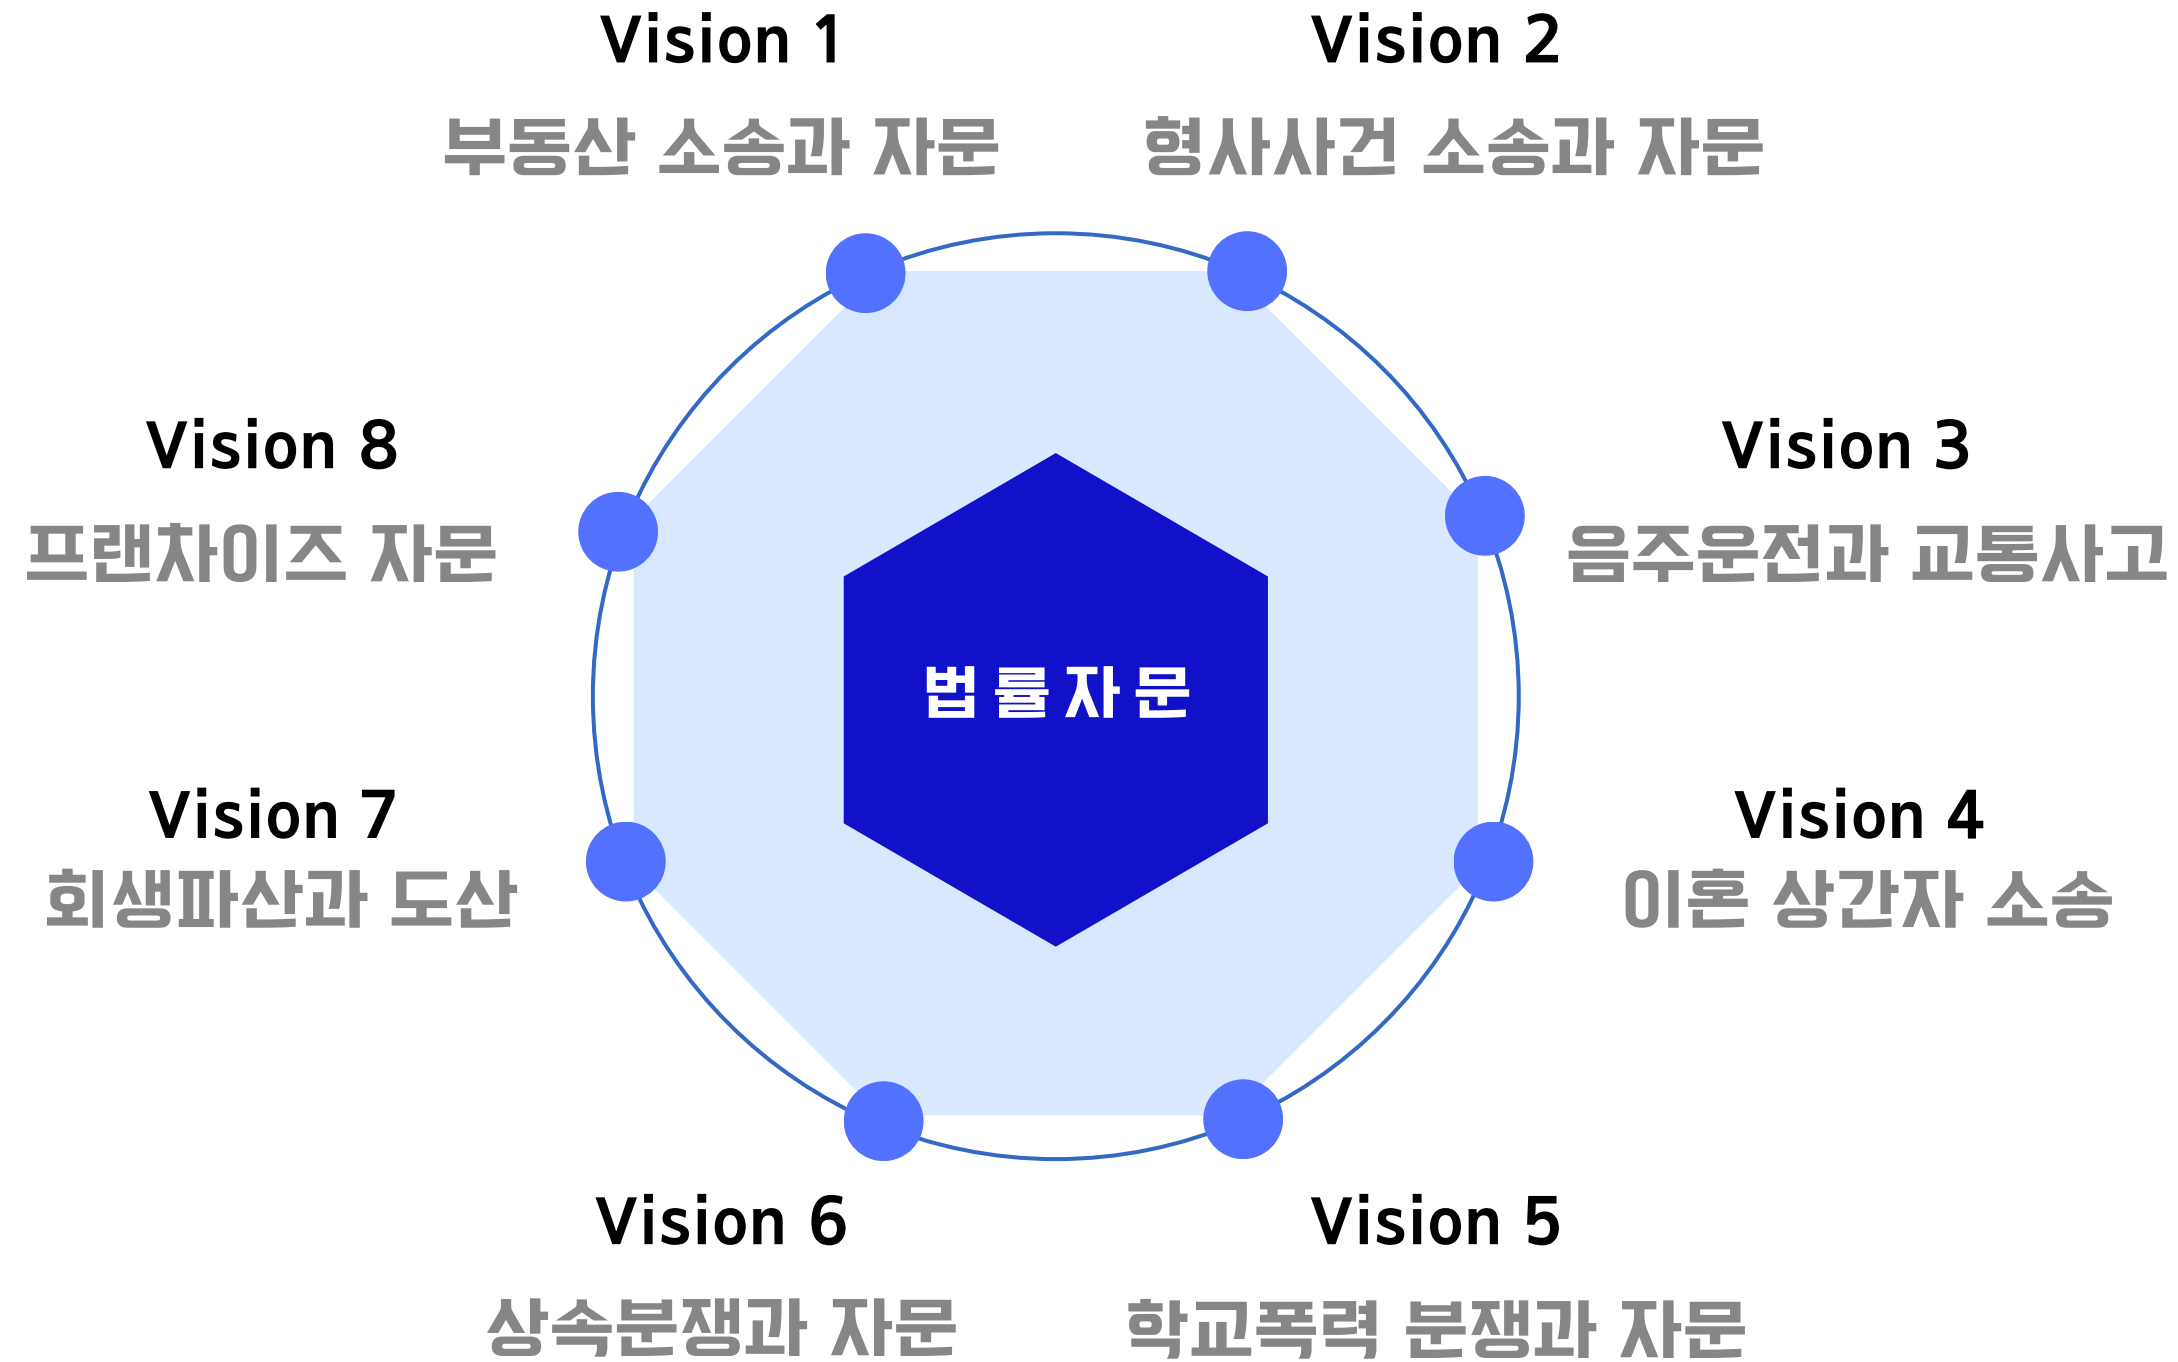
Vision 1
부동산 소송과 자문

Vision 2
형사사건 소송과 자문

Vision 8
프랜차이즈 자문

Vision 3
음주운전과 교통사고

법률자문

Vision 7
회생파산과 도산

Vision 4
이혼 상간자 소송

Vision 6
상속분쟁과 자문

Vision 5
학교폭력 분쟁과 자문